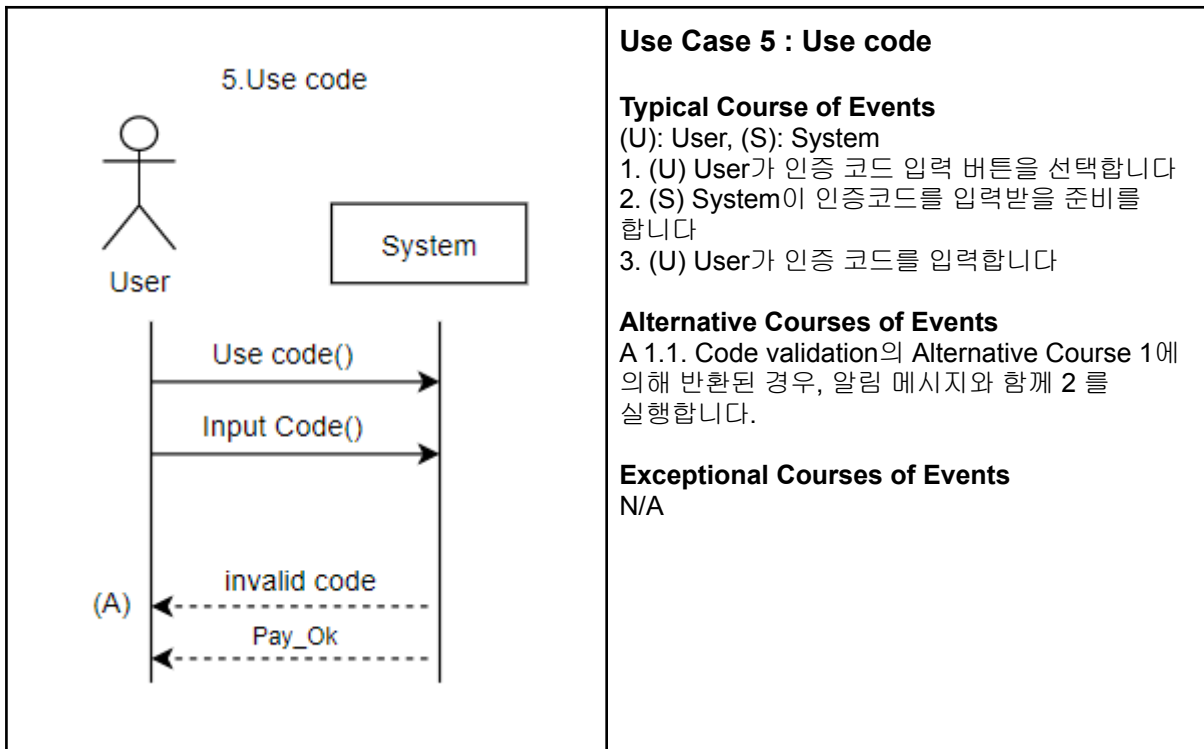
5.Use code

User

System

Use code()

Input Code()

invalid code

(A)

Pay_Ok

**Use Case 5 : Use code**

**Typical Course of Events**
(U): User, (S): System
1. (U) User가 인증 코드 입력 버튼을 선택합니다
2. (S) System이 인증코드를 입력받을 준비를 합니다
3. (U) User가 인증 코드를 입력합니다

**Alternative Courses of Events**
A 1.1. Code validation의 Alternative Course 1에 의해 반환된 경우, 알림 메시지와 함께 2 를 실행합니다.

**Exceptional Courses of Events**
N/A